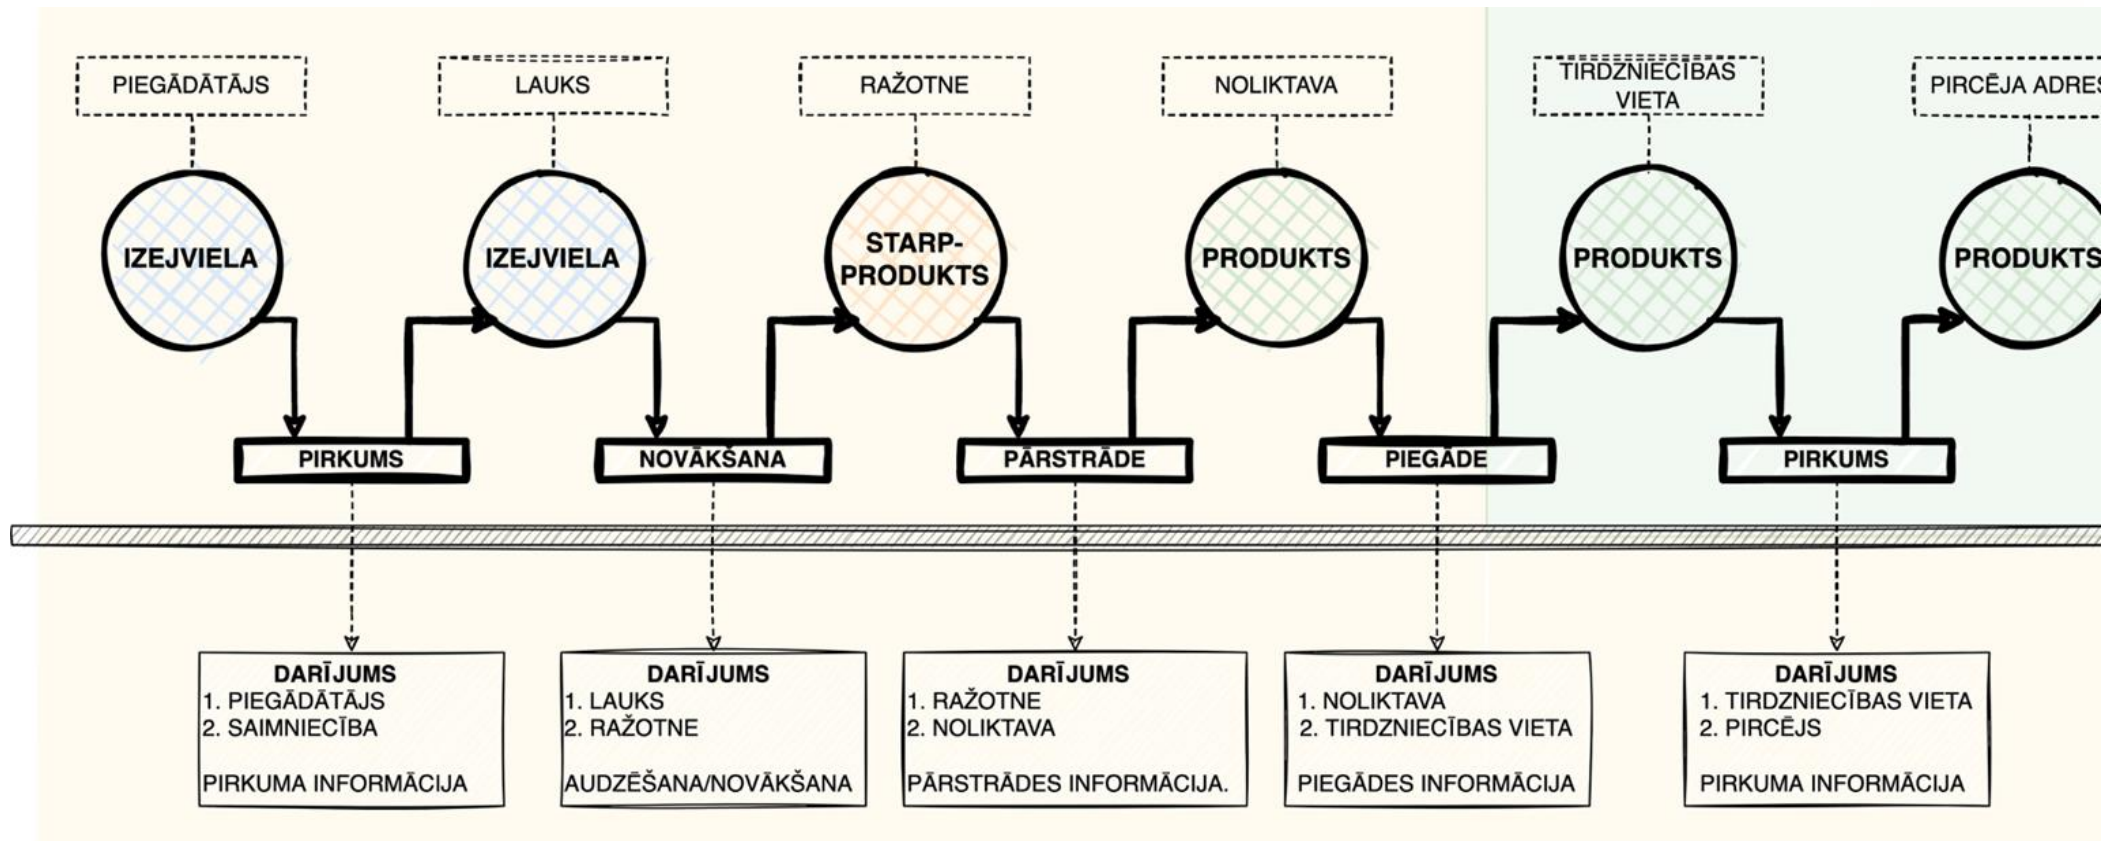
PIEGĀDĀTĀJS

LAUKS

RAŽOTNE

NOLIKTAVA

TIRDZNIECĪBAS VIETA

PIRCĒJA ADRES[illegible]

IZEJVIELA

IZEJVIELA

STARP-PRODUKTS

PRODUKTS

PRODUKTS

PRODUKTS

PIRKUMS

NOVĀKŠANA

PĀRSTRĀDE

PIEGĀDE

PIRKUMS

DARĪJUMS
1. PIEGĀDĀTĀJS
2. SAIMNIECĪBA

PIRKUMA INFORMĀCIJA

DARĪJUMS
1. LAUKS
2. RAŽOTNE

AUDZĒŠANA/NOVĀKŠANA

DARĪJUMS
1. RAŽOTNE
2. NOLIKTAVA

PĀRSTRĀDES INFORMĀCIJA.

DARĪJUMS
1. NOLIKTAVA
2. TIRDZNIECĪBAS VIETA

PIEGĀDES INFORMĀCIJA

DARĪJUMS
1. TIRDZNIECĪBAS VIETA
2. PIRCĒJS

PIRKUMA INFORMĀCIJA